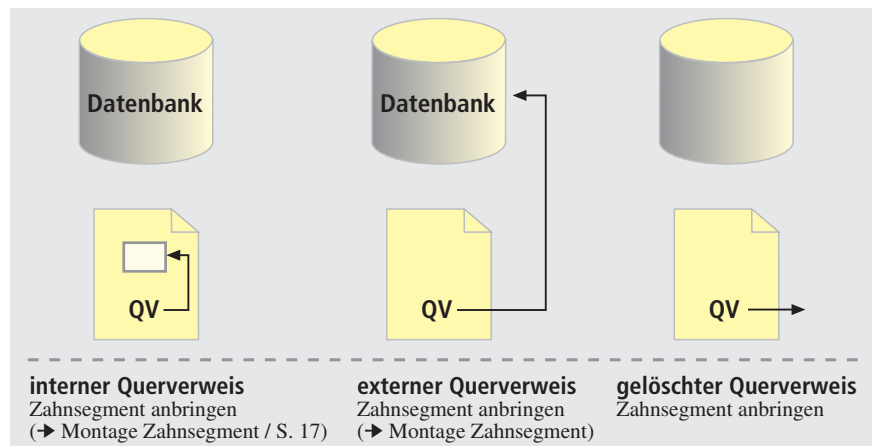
Datenbank

Datenbank

QV

QV

QV

interner Querverweis
Zahnsegment anbringen
(➔ Montage Zahnsegment / S. 17)

externer Querverweis
Zahnsegment anbringen
(➔ Montage Zahnsegment)

gelöschter Querverweis
Zahnsegment anbringen